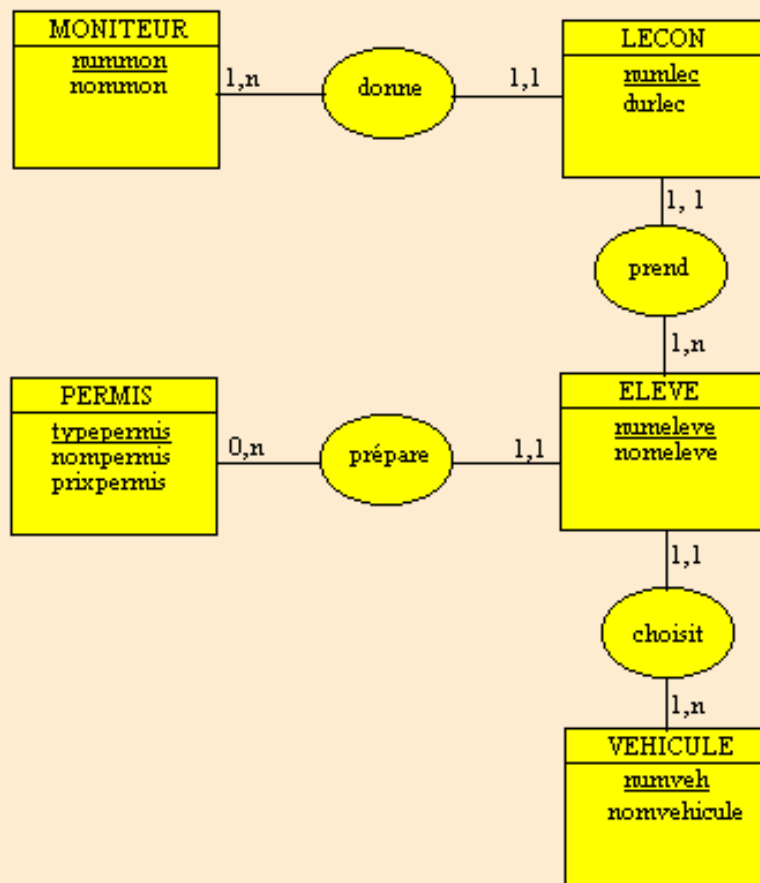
MONITEUR
nummon
nommon

1,n

donne

1,1

LECON
numlec
durlec

1, 1

prend

1,n

PERMIS
typepermis
nompermis
prixpermis

0,n

prépare

1,1

ELEVE
numeleve
nomeleve

1,1

choisit

1,n

VEHICULE
numveh
nomvehicule